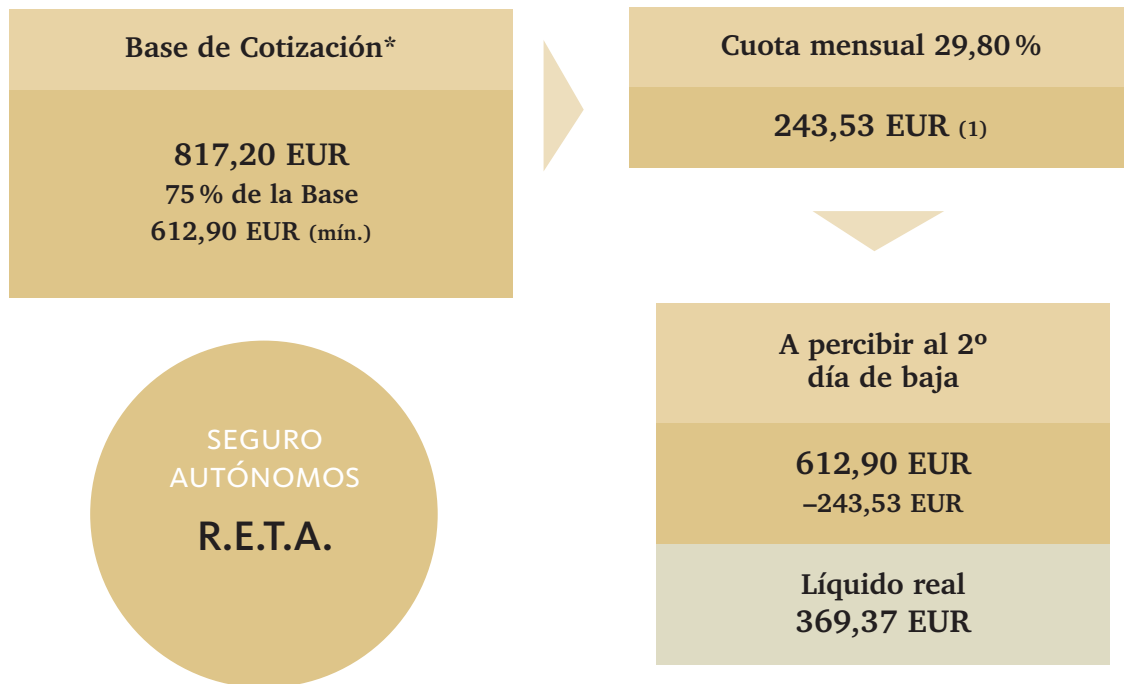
Base de Cotización*

817,20 EUR
75 % de la Base
612,90 EUR (mín.)

Cuota mensual 29,80 %

243,53 EUR (1)

SEGURO
AUTÓNOMOS
R.E.T.A.

A percibir al 2º
día de baja

612,90 EUR
–243,53 EUR

Líquido real
369,37 EUR